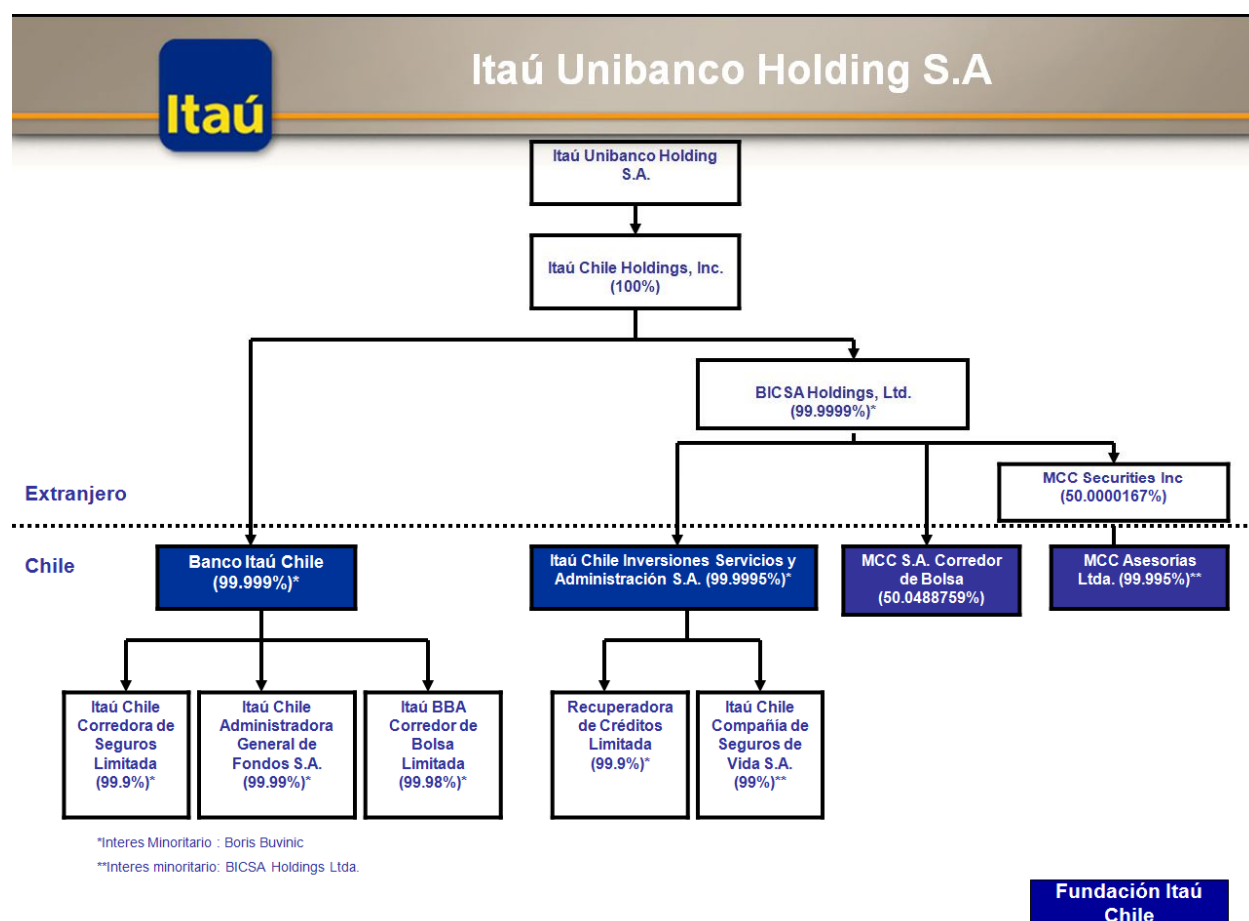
Itaú

Itaú Unibanco Holding S.A

Itaú Unibanco Holding S.A.

Itaú Chile Holdings, Inc. (100%)

BICSA Holdings, Ltd. (99.9999%)*

Extranjero

MCC Securities Inc (50.0000167%)

Chile

Banco Itaú Chile (99.999%)*

Itaú Chile Inversiones Servicios y Administración S.A. (99.9995%)*

MCC S.A. Corredor de Bolsa (50.0488759%)

MCC Asesorías Ltda. (99.995%)**

Itaú Chile Corredora de Seguros Limitada (99.9%)*

Itaú Chile Administradora General de Fondos S.A. (99.99%)*

Itaú BBA Corredor de Bolsa Limitada (99.98%)*

Recuperadora de Créditos Limitada (99.9%)*

Itaú Chile Compañía de Seguros de Vida S.A. (99%)**

*Interes Minoritario : Boris Buvinic

**Interes minoritario: BICSA Holdings Ltda.

Fundación Itaú Chile